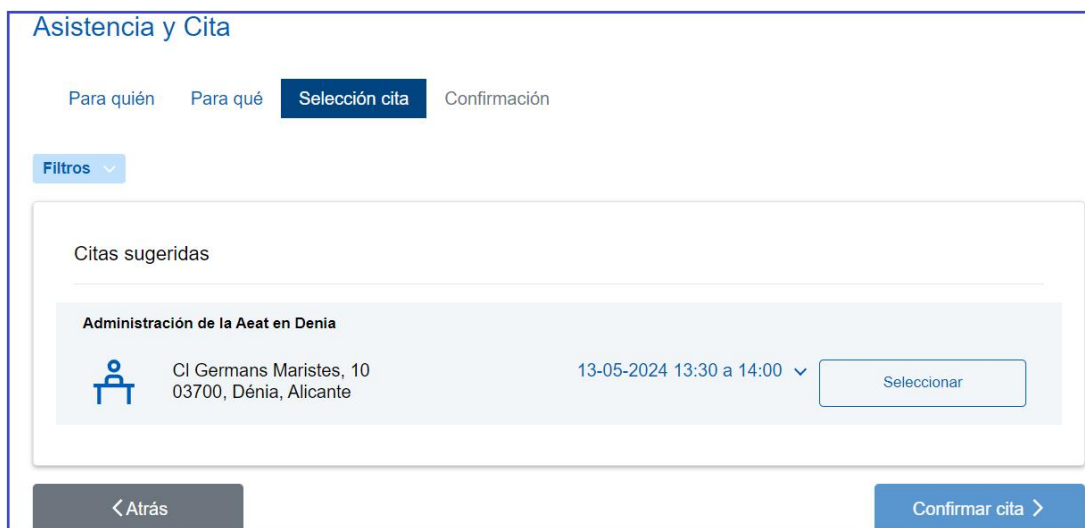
Asistencia y Cita

Para quién Para qué Selección cita Confirmación

Filtros

Citas sugeridas

Administración de la Aeat en Denia

Cl Germans Maristes, 10
03700, Dénia, Alicante

13-05-2024 13:30 a 14:00

Seleccionar

Atrás

Confirmar cita